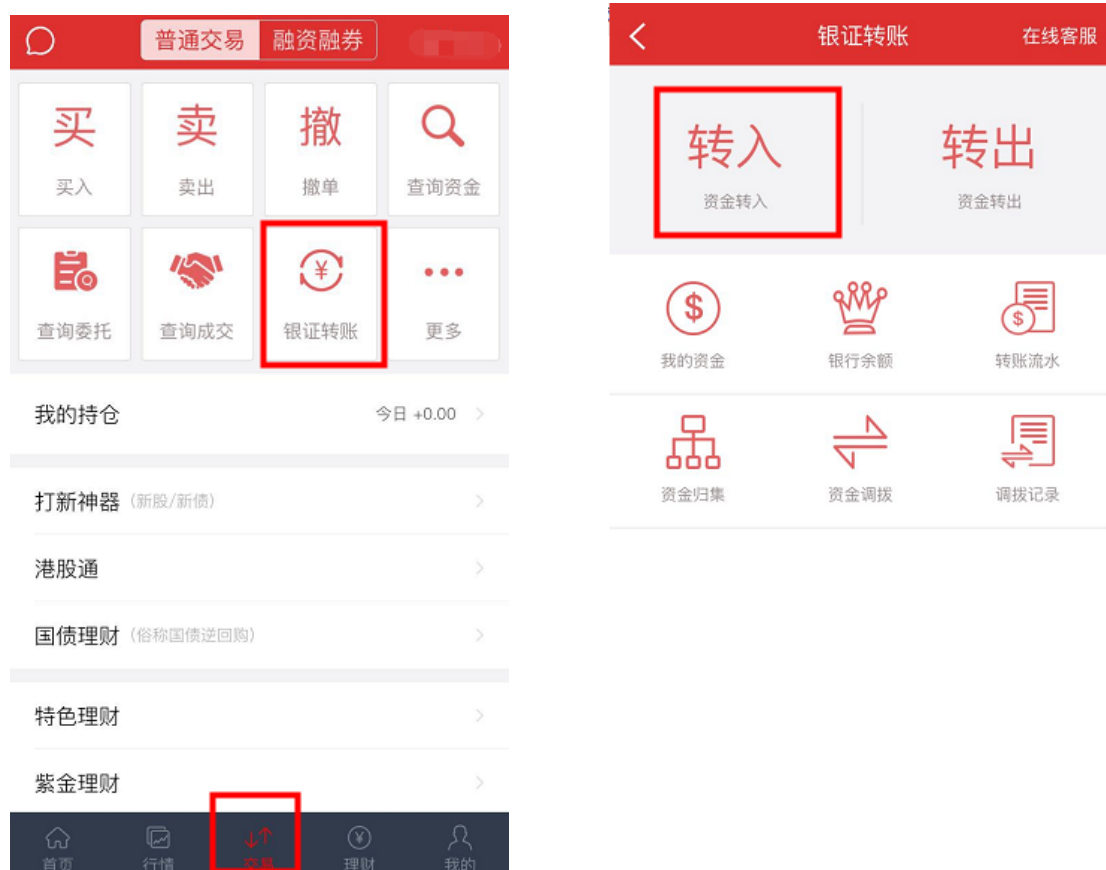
普通交易 融资融券

买
买入

卖
卖出

撤
撤单

查询资金

查询委托

查询成交

银证转账

更多

我的持仓 今日 +0.00

打新神器 (新股/新债)

港股通

国债理财 (俗称国债逆回购)

特色理财

紫金理财

首页 行情 交易 理财 我的

银证转账 在线客服

转入
资金转入

转出
资金转出

我的资金 银行余额 转账流水

资金归集 资金调拨 调拨记录